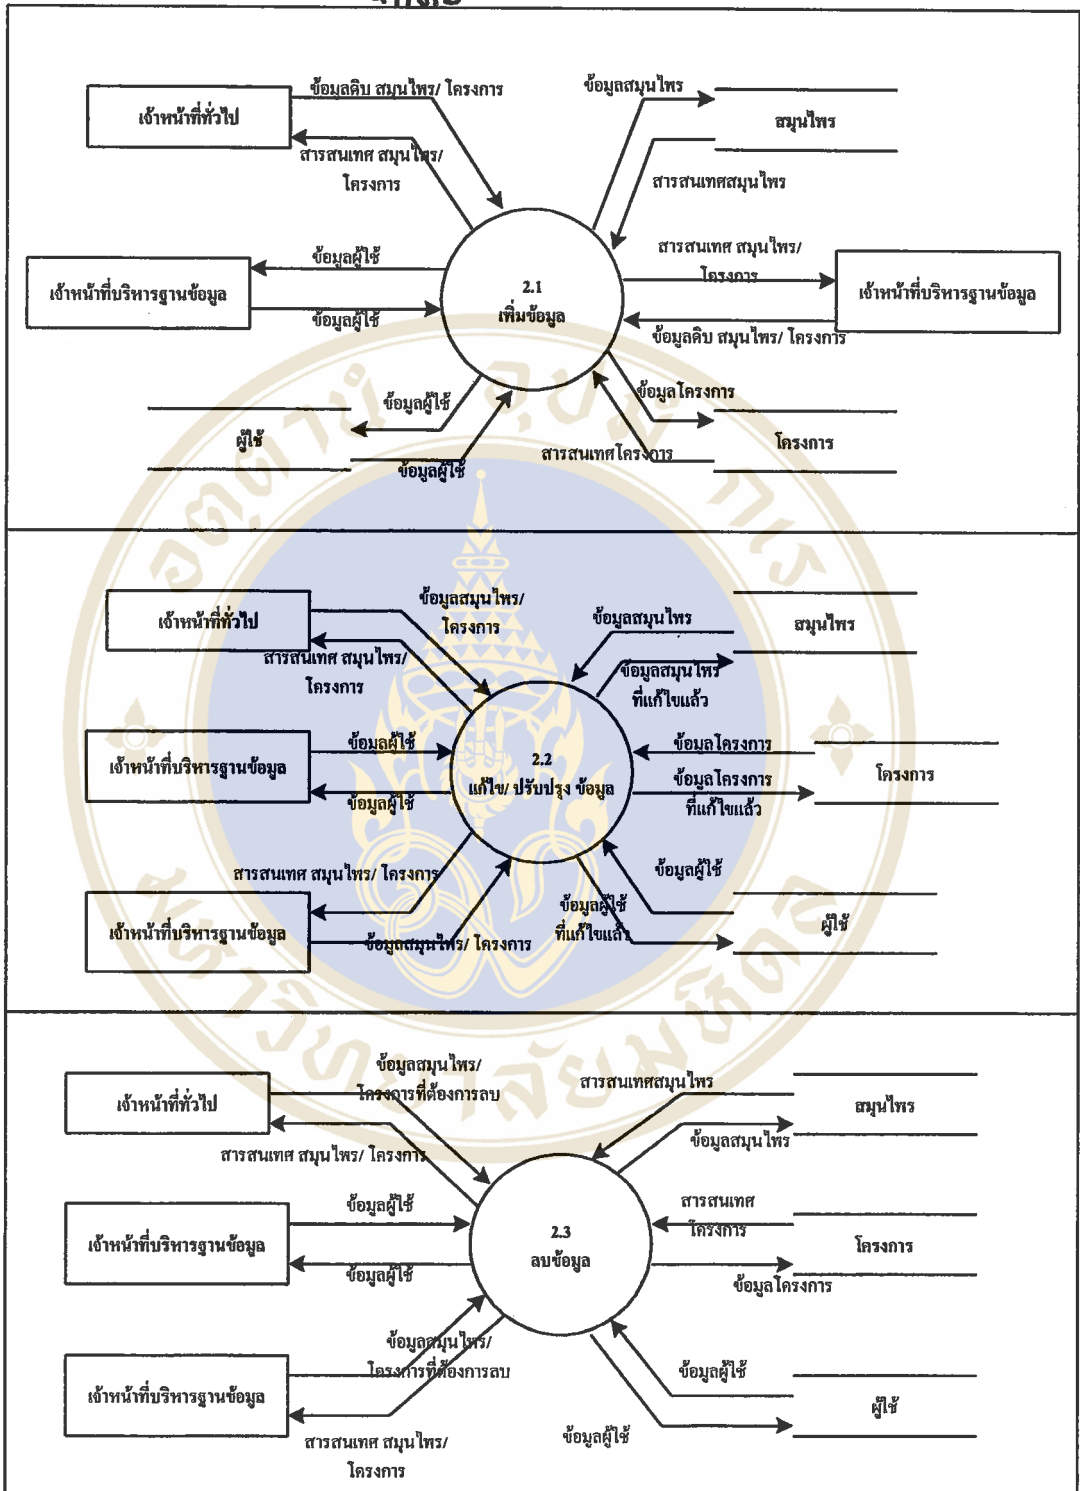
เจ้าหน้าที่ทั่วไป

ข้อมูลดิบ สมุนไพร/ โครงการ

สารสนเทศ สมุนไพร/ โครงการ

ข้อมูลสมุนไพร

สมุนไพร

สารสนเทศสมุนไพร

เจ้าหน้าที่บริหารฐานข้อมูล

ข้อมูลผู้ใช้

ข้อมูลผู้ใช้

2.1
เพิ่มข้อมูล

สารสนเทศ สมุนไพร/ โครงการ

เจ้าหน้าที่บริหารฐานข้อมูล

ข้อมูลดิบ สมุนไพร/ โครงการ

ข้อมูลผู้ใช้

ผู้ใช้

ข้อมูลผู้ใช้

ข้อมูลโครงการ

สารสนเทศโครงการ

โครงการ

เจ้าหน้าที่ทั่วไป

ข้อมูลสมุนไพร/ โครงการ

สารสนเทศ สมุนไพร/ โครงการ

ข้อมูลสมุนไพร

สมุนไพร

ข้อมูลสมุนไพร ที่แก้ไขแล้ว

เจ้าหน้าที่บริหารฐานข้อมูล

ข้อมูลผู้ใช้

ข้อมูลผู้ใช้

2.2
แก้ไข/ ปรับปรุง ข้อมูล

ข้อมูลโครงการ

ข้อมูลโครงการ ที่แก้ไขแล้ว

โครงการ

สารสนเทศ สมุนไพร/ โครงการ

ข้อมูลผู้ใช้

เจ้าหน้าที่บริหารฐานข้อมูล

ข้อมูลสมุนไพร/ โครงการ

ข้อมูลผู้ใช้ ที่แก้ไขแล้ว

ผู้ใช้

เจ้าหน้าที่ทั่วไป

ข้อมูลสมุนไพร/ โครงการที่ต้องการลบ

สารสนเทศ สมุนไพร/ โครงการ

สารสนเทศสมุนไพร

สมุนไพร

ข้อมูลสมุนไพร

เจ้าหน้าที่บริหารฐานข้อมูล

ข้อมูลผู้ใช้

ข้อมูลผู้ใช้

2.3
ลบข้อมูล

สารสนเทศ โครงการ

โครงการ

ข้อมูลโครงการ

ข้อมูลสมุนไพร/ โครงการที่ต้องการลบ

เจ้าหน้าที่บริหารฐานข้อมูล

สารสนเทศ สมุนไพร/ โครงการ

ข้อมูลผู้ใช้

ผู้ใช้

ข้อมูลผู้ใช้